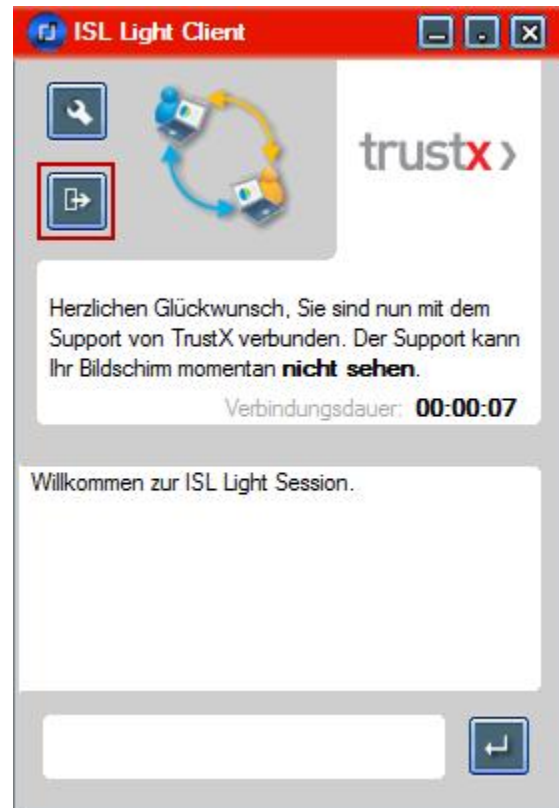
ISL Light Client

trustx›

Herzlichen Glückwunsch, Sie sind nun mit dem Support von TrustX verbunden. Der Support kann Ihr Bildschirm momentan **nicht sehen**.

Verbindungsdauer: **00:00:07**

Willkommen zur ISL Light Session.